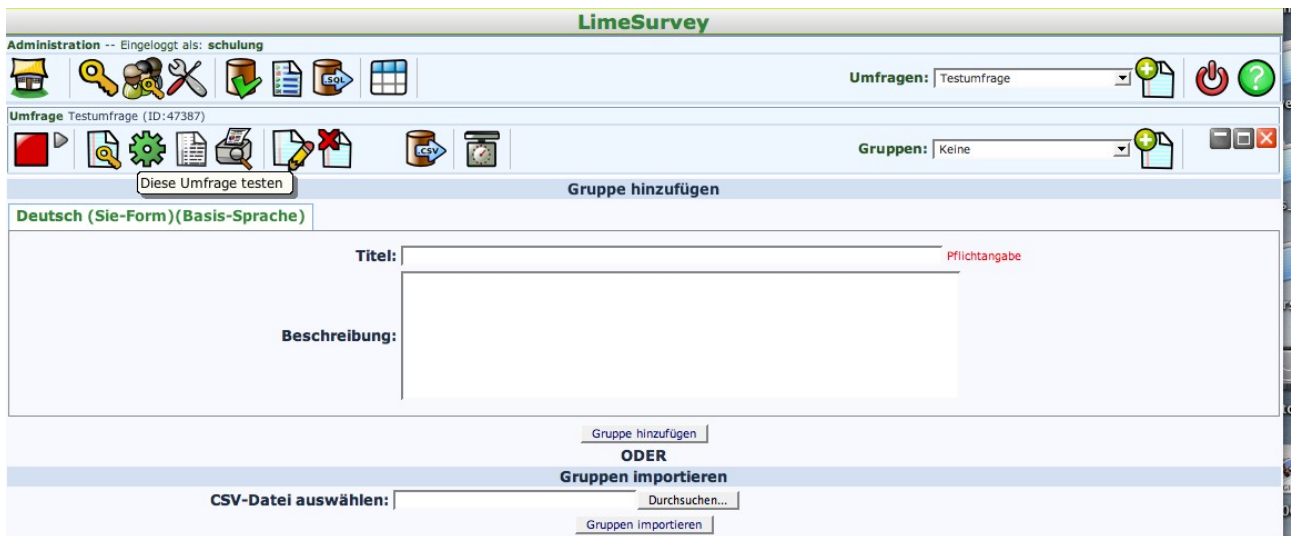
LimeSurvey

Administration -- Eingeloggt als: schulung

SQL

Umfragen: Testumfrage

Umfrage Testumfrage (ID:47387)

CSV

Gruppen: Keine

Diese Umfrage testen

Gruppe hinzufügen

Deutsch (Sie-Form)(Basis-Sprache)

Titel: Pflichtangabe

Beschreibung:

Gruppe hinzufügen

ODER

Gruppen importieren

CSV-Datei auswählen: Durchsuchen...

Gruppen importieren